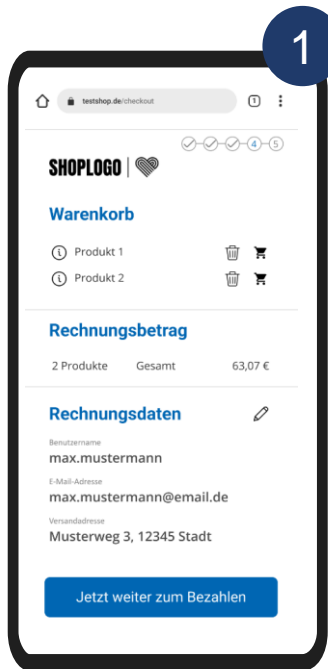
1

testshop.de/checkout

1

4 5

SHOPLOGO |

Warenkorb

Produkt 1

Produkt 2

Rechnungsbetrag

2 Produkte Gesamt 63,07 €

Rechnungsdaten

Benutzername
max.mustermann

E-Mail-Adresse
max.mustermann@email.de

Versandadresse
Musterweg 3, 12345 Stadt

Jetzt weiter zum Bezahlen